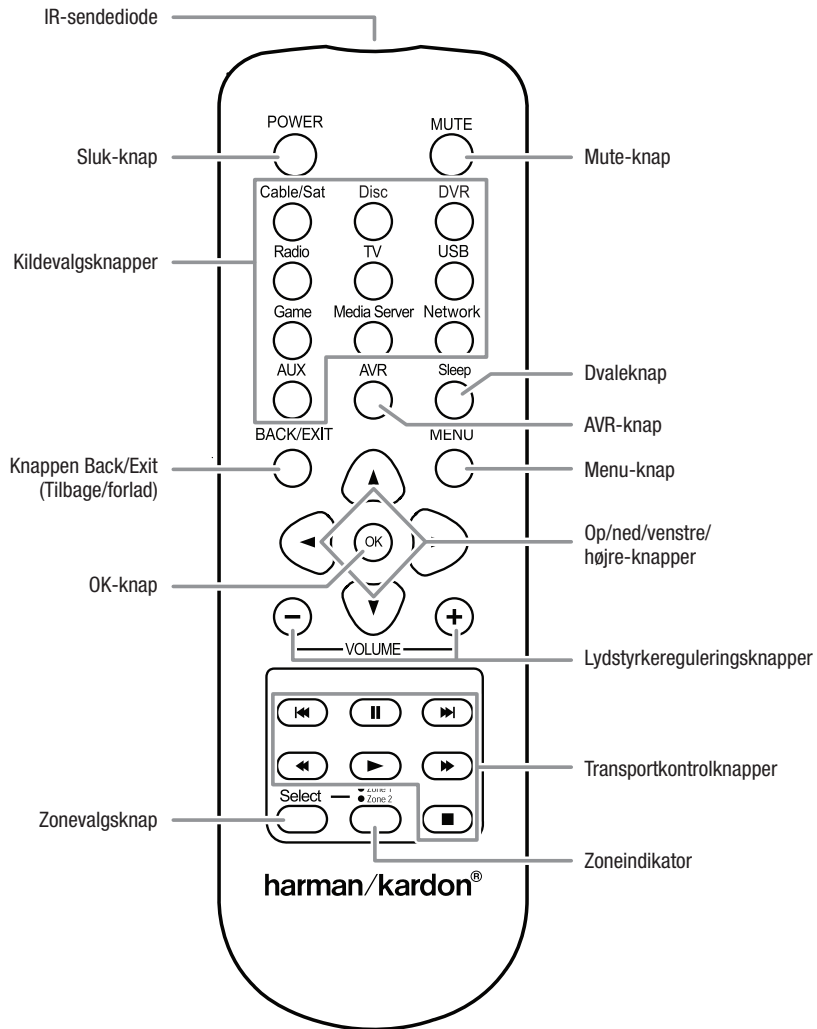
IR-sendediode

POWER
MUTE
Sluk-knap
Mute-knap
Cable/Sat
Disc
DVR
Radio
TV
USB
Kildevalgsknapper
Game
Media Server
Network
AUX
AVR
Sleep
Dvaleknap
AVR-knap
BACK/EXIT
MENU
Knappen Back/Exit (Tilbage/forlad)
Menu-knap
OK
Op/ned/venstre/ højre-knapper
OK-knap
VOLUME
Lydstyrkereguleringsknapper
Transportkontrolknapper
Select
Zone 1
Zone 2
Zonevalgsknap
Zoneindikator
harman/kardon®